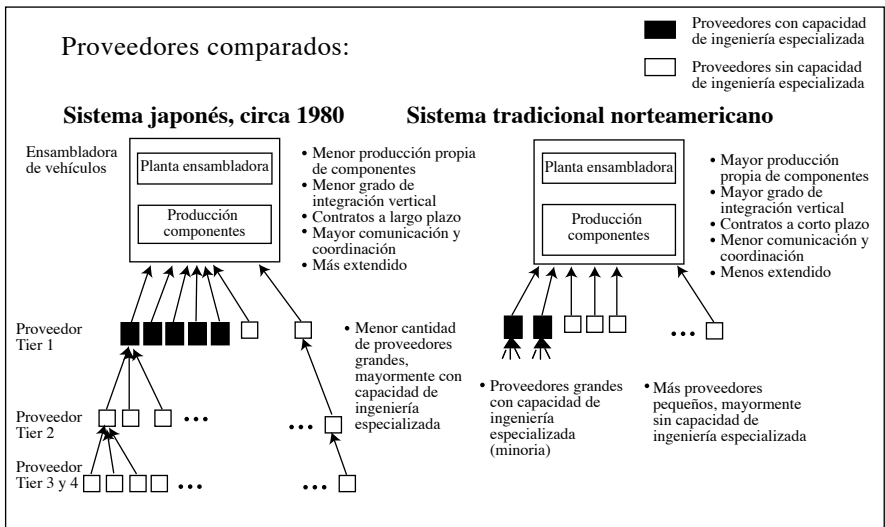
Proveedores comparados:

Proveedores con capacidad de ingeniería especializada

Proveedores sin capacidad de ingeniería especializada

Sistema japonés, circa 1980

Ensambladora de vehículos

Planta ensambladora

Producción componentes

• Menor producción propia de componentes
• Menor grado de integración vertical
• Contratos a largo plazo
• Mayor comunicación y coordinación
• Más extendido

Proveedor Tier 1

• Menor cantidad de proveedores grandes, mayormente con capacidad de ingeniería especializada

Proveedor Tier 2

Proveedor Tier 3 y 4

Sistema tradicional norteamericano

Planta ensambladora

Producción componentes

• Mayor producción propia de componentes
• Mayor grado de integración vertical
• Contratos a corto plazo
• Menor comunicación y coordinación
• Menos extendido

• Proveedores grandes con capacidad de ingeniería especializada (minoria)

• Más proveedores pequeños, mayormente sin capacidad de ingeniería especializada